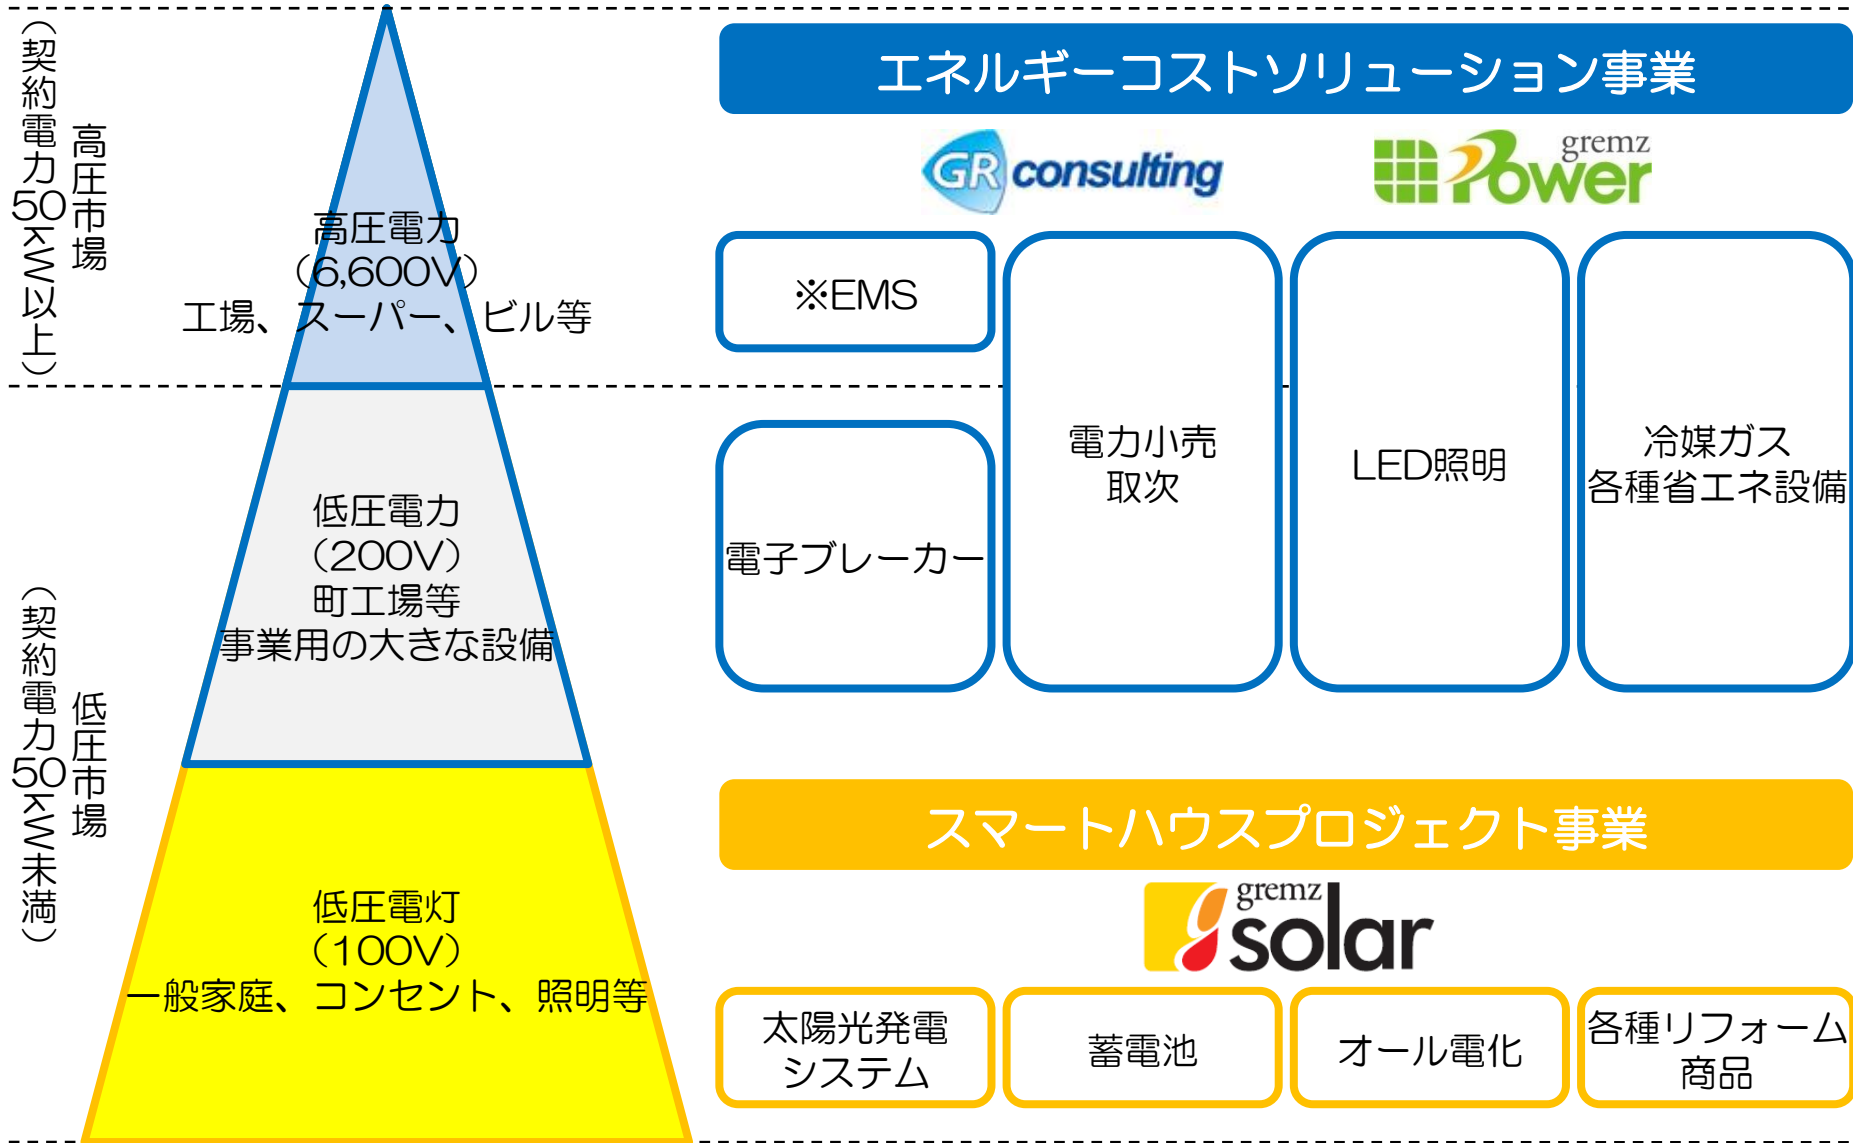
高圧市場
（契約電力50kW以上）

高圧電力
（6,600V）
工場、スーパー、ビル等

低圧市場
（契約電力50kW未満）

低圧電力
（200V）
町工場等
事業用の大きな設備

低圧電灯
（100V）
一般家庭、コンセント、照明等

エネルギーコストソリューション事業

GR consulting

gremz Power

※EMS

電力小売
取次

LED照明

冷媒ガス
各種省エネ設備

電子ブレーカー

スマートハウスプロジェクト事業

gremz solar

太陽光発電
システム

蓄電池

オール電化

各種リフォーム
商品